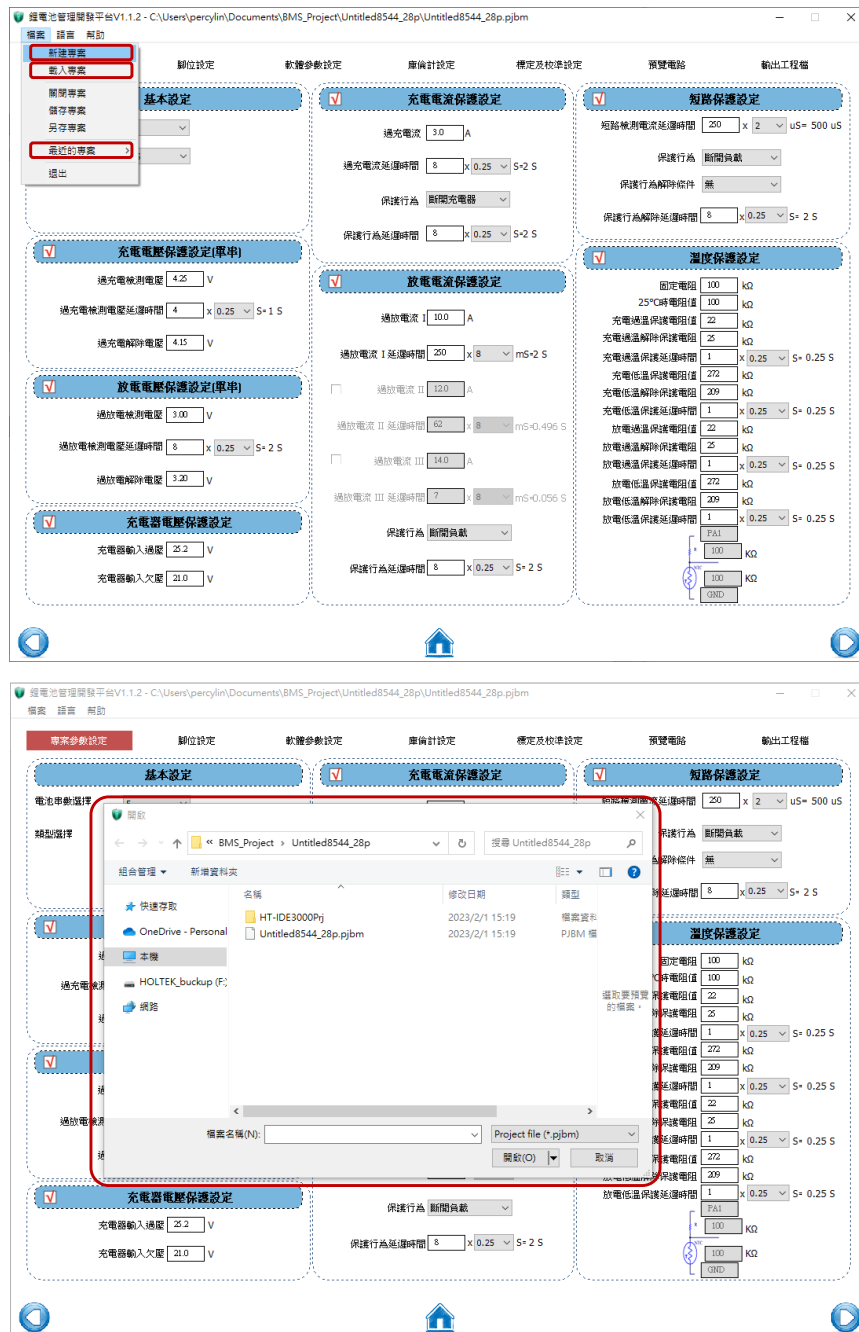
鋰電池管理開發平台V1.1.2 - C:\Users\percylin\Documents\BMS_Project\Untitled8544_28p\Untitled8544_28p.pjbm

檔案 語言 幫助

新建專案
載入專案
關閉專案
儲存專案
另存專案
最近的專案
退出

腳位設定 軟體參數設定 庫倫計設定 標定及校準設定 預覽電路 輸出工程檔

基本設定

充電電壓保護設定(單串)
過充電檢測電壓 4.25 V
過充電檢測電壓延遲時間 4 x 0.25 S=1 S
過充電解除電壓 4.15 V

放電電壓保護設定(單串)
過放電檢測電壓 3.00 V
過放電檢測電壓延遲時間 8 x 0.25 S= 2 S
過放電解除電壓 3.20 V

充電器電壓保護設定
充電器輸入過壓 25.2 V
充電器輸入欠壓 21.0 V

充電電流保護設定
過充電流 3.0 A
過充電流延遲時間 8 x 0.25 S=2 S
保護行為 斷開充電器
保護行為延遲時間 8 x 0.25 S=2 S

放電電流保護設定
過放電流 I 10.0 A
過放電流 I 延遲時間 250 x 8 mS=2 S
過放電流 II 12.0 A
過放電流 II 延遲時間 62 x 8 mS=0.496 S
過放電流 III 14.0 A
過放電流 III 延遲時間 7 x 8 mS=0.056 S
保護行為 斷開負載
保護行為延遲時間 8 x 0.25 S= 2 S

短路保護設定
短路檢測電流延遲時間 250 x 2 uS= 500 uS
保護行為 斷開負載
保護行為解除條件 無
保護行為解除延遲時間 8 x 0.25 S= 2 S

溫度保護設定
固定電阻 100 KΩ
25°C時電阻值 100 KΩ
充電過溫保護電阻值 22 KΩ
充電過溫解除保護電阻 25 KΩ
充電過溫保護延遲時間 1 x 0.25 S= 0.25 S
充電低溫保護電阻值 272 KΩ
充電低溫解除保護電阻 209 KΩ
充電低溫保護延遲時間 1 x 0.25 S= 0.25 S
放電過溫保護電阻值 22 KΩ
放電過溫解除保護電阻 25 KΩ
放電過溫保護延遲時間 1 x 0.25 S= 0.25 S
放電低溫保護電阻值 272 KΩ
放電低溫解除保護電阻 209 KΩ
放電低溫保護延遲時間 1 x 0.25 S= 0.25 S
PA1
100 KΩ
100 KΩ
GND

鋰電池管理開發平台V1.1.2 - C:\Users\percylin\Documents\BMS_Project\Untitled8544_28p\Untitled8544_28p.pjbm

檔案 語言 幫助

專案參數設定 腳位設定 軟體參數設定 庫倫計設定 標定及校準設定 預覽電路 輸出工程檔

基本設定
電池串數選擇 5
類型選擇

開啟
« BMS_Project › Untitled8544_28p
搜尋 Untitled8544_28p
組合管理 新增資料夾
快速存取
OneDrive - Personal
本機
HOLTEK_buckup (F:)
網路
名稱 修改日期 類型
HT-IDE3000Prj 2023/2/1 15:19 檔案資料
Untitled8544_28p.pjbm 2023/2/1 15:19 PJBM 檔
選取要預覽的檔案。
檔案名稱(N):
Project file (*.pjbm)
開啟(O) 取消

充電器電壓保護設定
充電器輸入過壓 25.2 V
充電器輸入欠壓 21.0 V

保護行為 斷開負載
保護行為延遲時間 8 x 0.25 S= 2 S

短路保護設定
短路檢測電流延遲時間 250 x 2 uS= 500 uS
保護行為 斷開負載
保護行為解除條件 無
保護行為解除延遲時間 8 x 0.25 S= 2 S

溫度保護設定
固定電阻 100 KΩ
100 KΩ
22 KΩ
25 KΩ
1 x 0.25 S= 0.25 S
272 KΩ
209 KΩ
1 x 0.25 S= 0.25 S
22 KΩ
25 KΩ
1 x 0.25 S= 0.25 S
272 KΩ
209 KΩ
放電低溫保護延遲時間 1 x 0.25 S= 0.25 S
PA1
100 KΩ
100 KΩ
GND